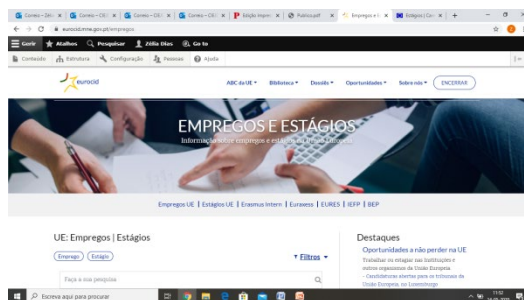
Correio - Zélia | Correio - CEU | Correio - CEU | Correio - CEU | Edição Impre | Publica.pdf | Empregos e E | Estágios | Ca | +

eurocid.mne.gov.pt/empregos

Gerir | Atalhos | Pesquisar | Zélia Dias | Go to

Conteúdo | Estrutura | Configuração | Pessoas | Ajuda

eurocid

ABC da UE | Biblioteca | Desafio | Oportunidades | Sobre nós | ENCERRAR

EMPREGOS E ESTÁGIOS

Informação sobre empregos e estágios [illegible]

Empregos UE | Estágios UE | Erasmus Intern | Euraxess | EURES | IEFP | BEP

UE: Empregos | Estágios

Emprego | Estágio

Filtros

Faça a sua pesquisa

Destaques

Oportunidades a não perder na UE

Trabalhar ou estagiar nas Instituições e outros organismos da União Europeia.
- Candidaturas abertas para os tribunais da União Europeia, no Luxemburgo

Escreva aqui para procurar

11:52
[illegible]